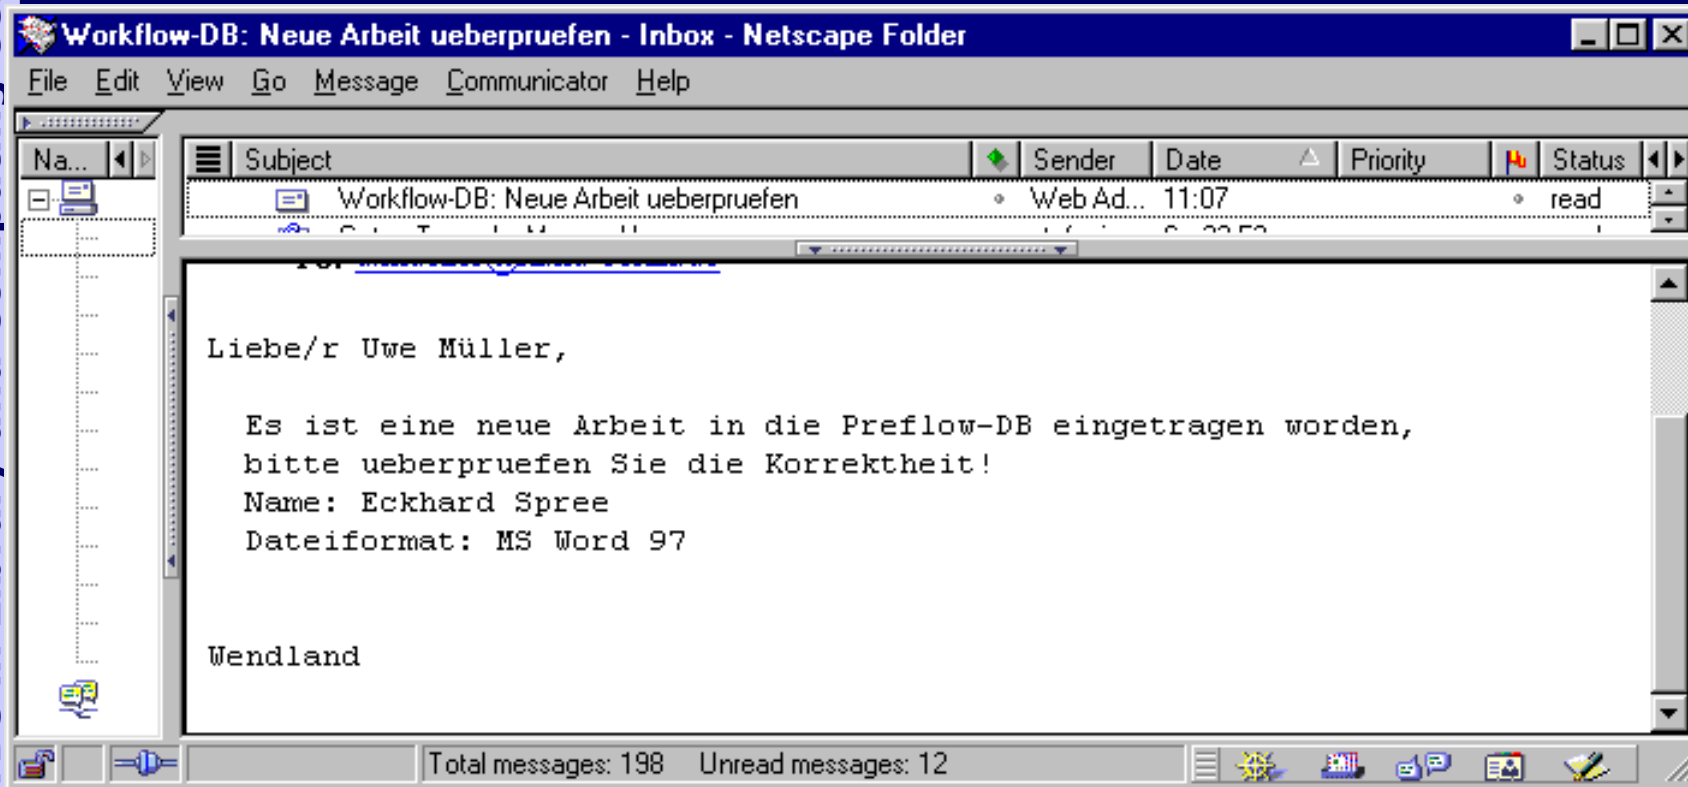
Workflow-DB: Neue Arbeit ueberpruefen - Inbox - Netscape Folder

File Edit View Go Message Communicator Help

Na...

| Subject | Sender | Date | Priority | Status |
|---|---|---|---|---|
| Workflow-DB: Neue Arbeit ueberpruefen | Web Ad... | 11:07 | | read |
| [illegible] | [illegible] | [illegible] | | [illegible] |

To: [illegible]

Liebe/r Uwe Müller,

Es ist eine neue Arbeit in die Preflow-DB eingetragen worden, bitte ueberpruefen Sie die Korrektheit!
Name: Eckhard Spree
Dateiformat: MS Word 97

Wendland

Total messages: 198 Unread messages: 12